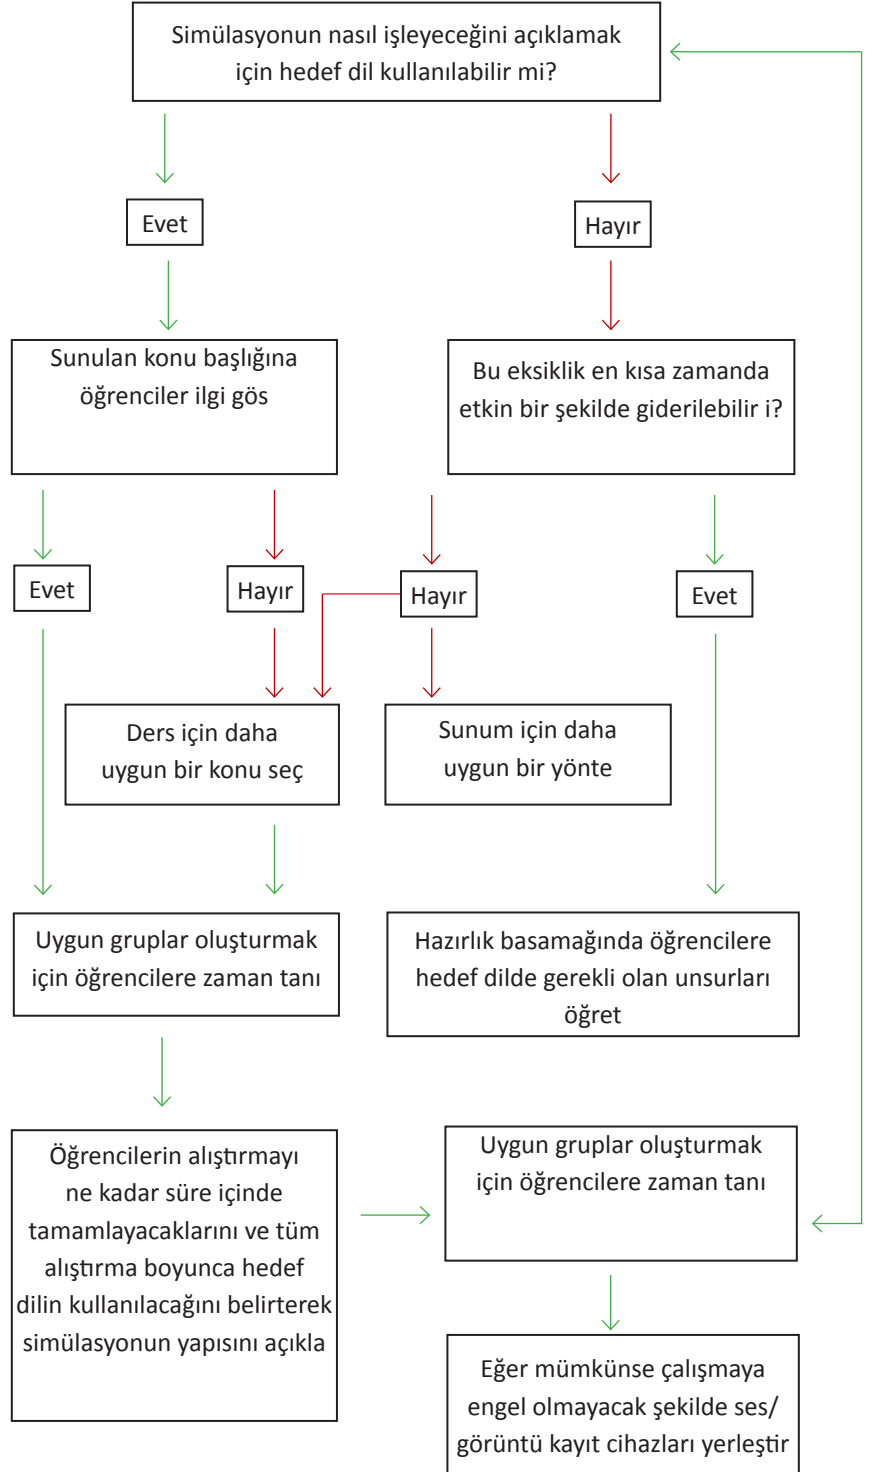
Simülasyonun nasıl işleyeceğini açıklamak için hedef dil kullanılabilir mi?

Evet

Hayır

Sunulan konu başlığına öğrenciler ilgi gös

Bu eksiklik en kısa zamanda etkin bir şekilde giderilebilir i?

Evet

Hayır

Hayır

Evet

Ders için daha uygun bir konu seç

Sunum için daha uygun bir yönte

Uygun gruplar oluşturmak için öğrencilere zaman tanı

Hazırlık basamağında öğrencilere hedef dilde gerekli olan unsurları öğret

Öğrencilerin alıştırmayı ne kadar süre içinde tamamlayacaklarını ve tüm alıştırma boyunca hedef dilin kullanılacağını belirterek simülasyonun yapısını açıkla

Uygun gruplar oluşturmak için öğrencilere zaman tanı

Eğer mümkünse çalışmaya engel olmayacak şekilde ses/görüntü kayıt cihazları yerleştir